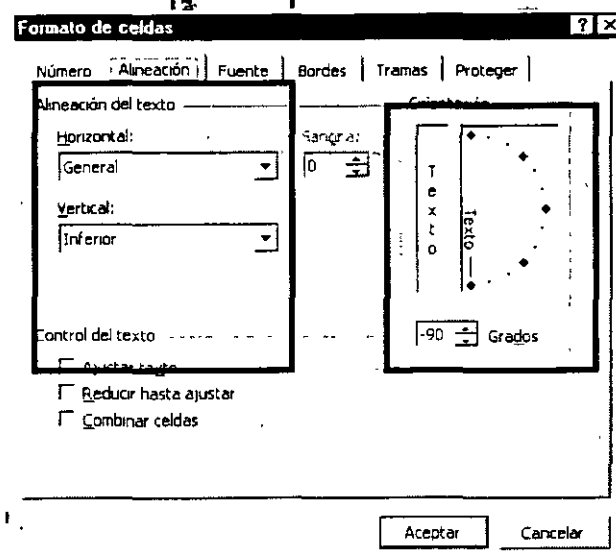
Formato de celdas

?

Número

Alineación

Fuente

Bordes

Tramas

Proteger

Alineación del texto

Horizontal:

General

Vertical:

Inferior

Sangría:

0

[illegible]

T
e
x
t
o

Texto

Control del texto

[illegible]

Reducir hasta ajustar

Combinar celdas

-90

Grados

Aceptar

Cancelar